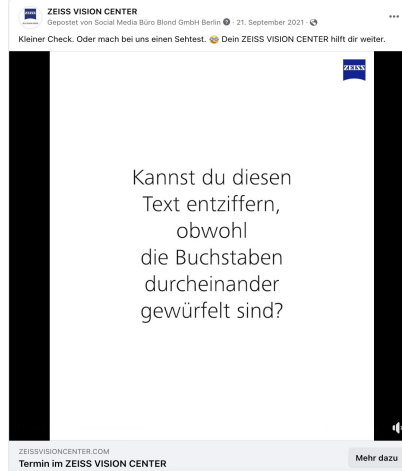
ZEISS VISION CENTER
Gepostet von Social Media Büro Blond GmbH Berlin · 21. September 2021 ·

Kleiner Check. Oder mach bei uns einen Sehtest. 😎 Dein ZEISS VISION CENTER hilft dir weiter.

ZEISS

Kannst du diesen Text entziffern, obwohl die Buchstaben durcheinander gewürfelt sind?

ZEISSVISIONCENTER.COM
Termin im ZEISS VISION CENTER

Mehr dazu